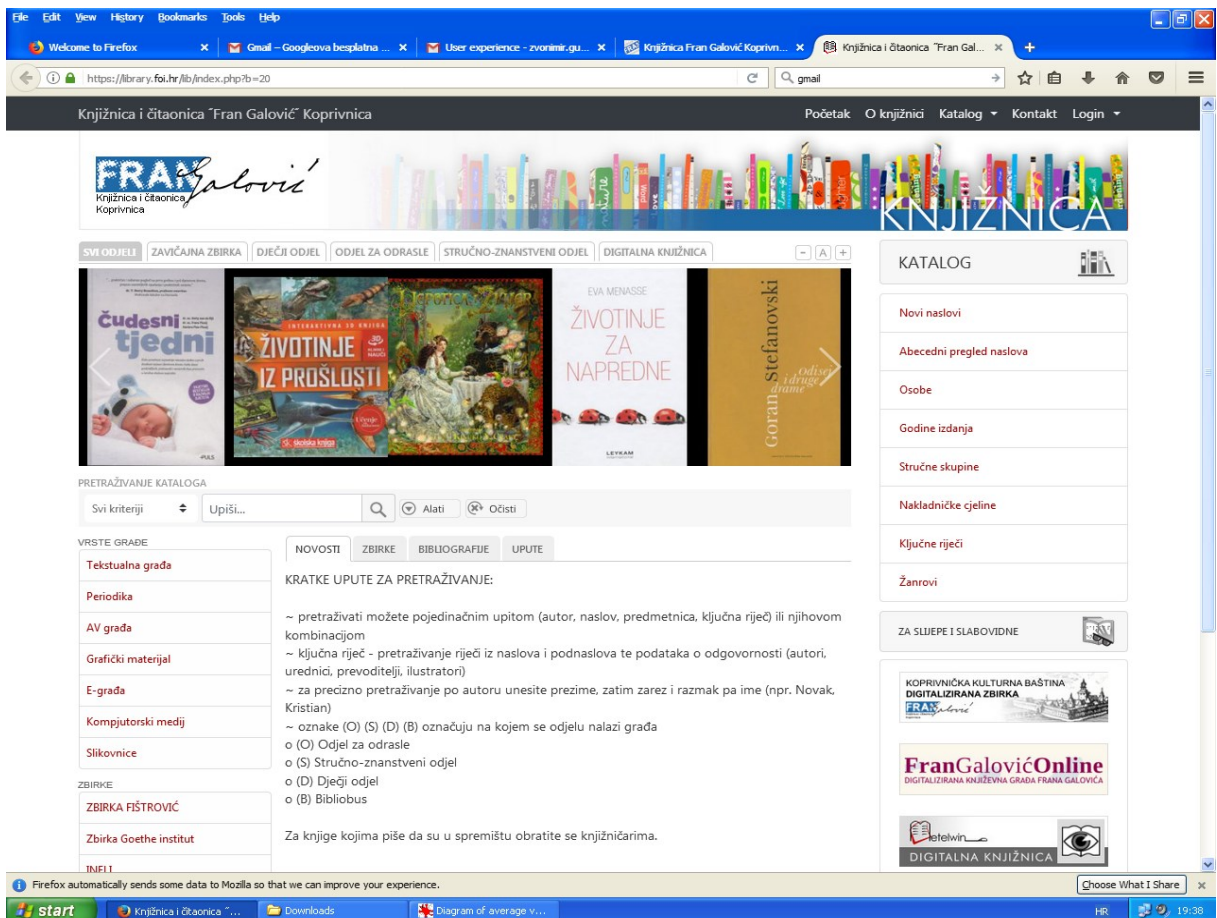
File Edit View History Bookmarks Tools Help

Welcome to Firefox × | Gmail – Googleova besplatna ... × | User experience - zvonimir.gu... × | Knjižnica Fran Galović Koprivn... × | Knjižnica i čitaonica "Fran Gal... ×

https://library.foi.hr/lib/index.php?b=20

gmail

Knjižnica i čitaonica "Fran Galović" Koprivnica

Početak O knjižnici Katalog Kontakt Login

FRAN Galović
Knjižnica i čitaonica Koprivnica

KNJIŽNICA

SVI ODJELI | ZAVIČAJNA ZBIRKA | DJEČJI ODJEL | ODJEL ZA ODRASLE | STRUČNO-ZNANSTVENI ODJEL | DIGITALNA KNJIŽNICA

- A +

Čudesni tjedni

ŽIVOTINJE IZ PROŠLOSTI

EVA MENASSE
ŽIVOTINJE ZA NAPREDNE
LEYKAM

Goran Stefanovski
Odisej i druge drame

PRETRAŽIVANJE KATALOGA

Svi kriteriji | Upiši... | Alati | Očisti

VRSTE GRAĐE
Tekstualna građa
Periodika
AV građa
Grafički materijal
E-građa
Kompjutorski medij
Slikovnice

ZBIRKE
ZBIRKA FIŠTROVIĆ
Zbirka Goethe institut
INFLI

NOVOSTI | ZBIRKE | BIBLIOGRAFIJE | UPUTE

KRATKE UPUTE ZA PRETRAŽIVANJE:

~ pretraživati možete pojedinačnim upitom (autor, naslov, predmetnica, ključna riječ) ili njihovom kombinacijom
~ ključna riječ - pretraživanje riječi iz naslova i podnaslova te podataka o odgovornosti (autori, urednici, prevoditelji, ilustratori)
~ za precizno pretraživanje po autoru unesite prezime, zatim zarez i razmak pa ime (npr. Novak, Kristian)
~ oznake (O) (S) (D) (B) označuju na kojem se odjelu nalazi građa
o (O) Odjel za odrasle
o (S) Stručno-znanstveni odjel
o (D) Dječji odjel
o (B) Bibliobus

Za knjige kojima piše da su u spremištu obratite se knjižničarima.

KATALOG
Novi naslovi
Abecedni pregled naslova
Osobe
Godine izdanja
Stručne skupine
Nakladničke cjeline
Ključne riječi
Žanrovi

ZA SLIJEPE I SLABOVIDNE

KOPRIVNIČKA KULTURNA BAŠTINA
DIGITALIZIRANA ZBIRKA

FranGalovićOnline
DIGITALIZIRANA KNJIŽEVNA GRAĐA FRANA GALOVIĆA

eletwin
DIGITALNA KNJIŽNICA

Firefox automatically sends some data to Mozilla so that we can improve your experience.
Choose What I Share

start | Knjižnica i čitaonica "... | Downloads | Diagram of average v... | HR 19:38